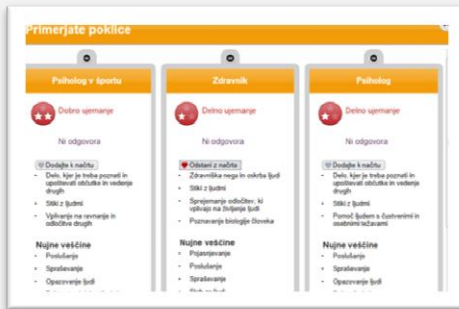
Primerjate poklice

Psiholog v športu

Dobro ujemanje

Ni odgovora

Dodajte k načrtu

- Delo, kjer je treba poznati in upoštevati občutke in vedenje drugih
- Stiki z ljudmi
- Vplivanje na ravnanje in odločitve drugih

Nujne veščine

- Poslušanje
- Spraševanje
- Opazovanje ljudi
- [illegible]

Zdravnik

Delno ujemanje

Ni odgovora

Odstani z načrta

- Zdravniška nega in oskrba ljudi
- Stiki z ljudmi
- Sprejemanje odločitev, ki vplivajo na življenja ljudi
- Poznavanje biologije človeka

Nujne veščine

- Pojasnjevanje
- Poslušanje
- Spraševanje
- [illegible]

Psiholog

Delno ujemanje

Ni odgovora

Dodajte k načrtu

- Delo, kjer je treba poznati in upoštevati občutke in vedenje drugih
- Stiki z ljudmi
- Pomoč ljudem s čustvenimi in osebnimi težavami

Nujne veščine

- Poslušanje
- Spraševanje
- Opazovanje ljudi
- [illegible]